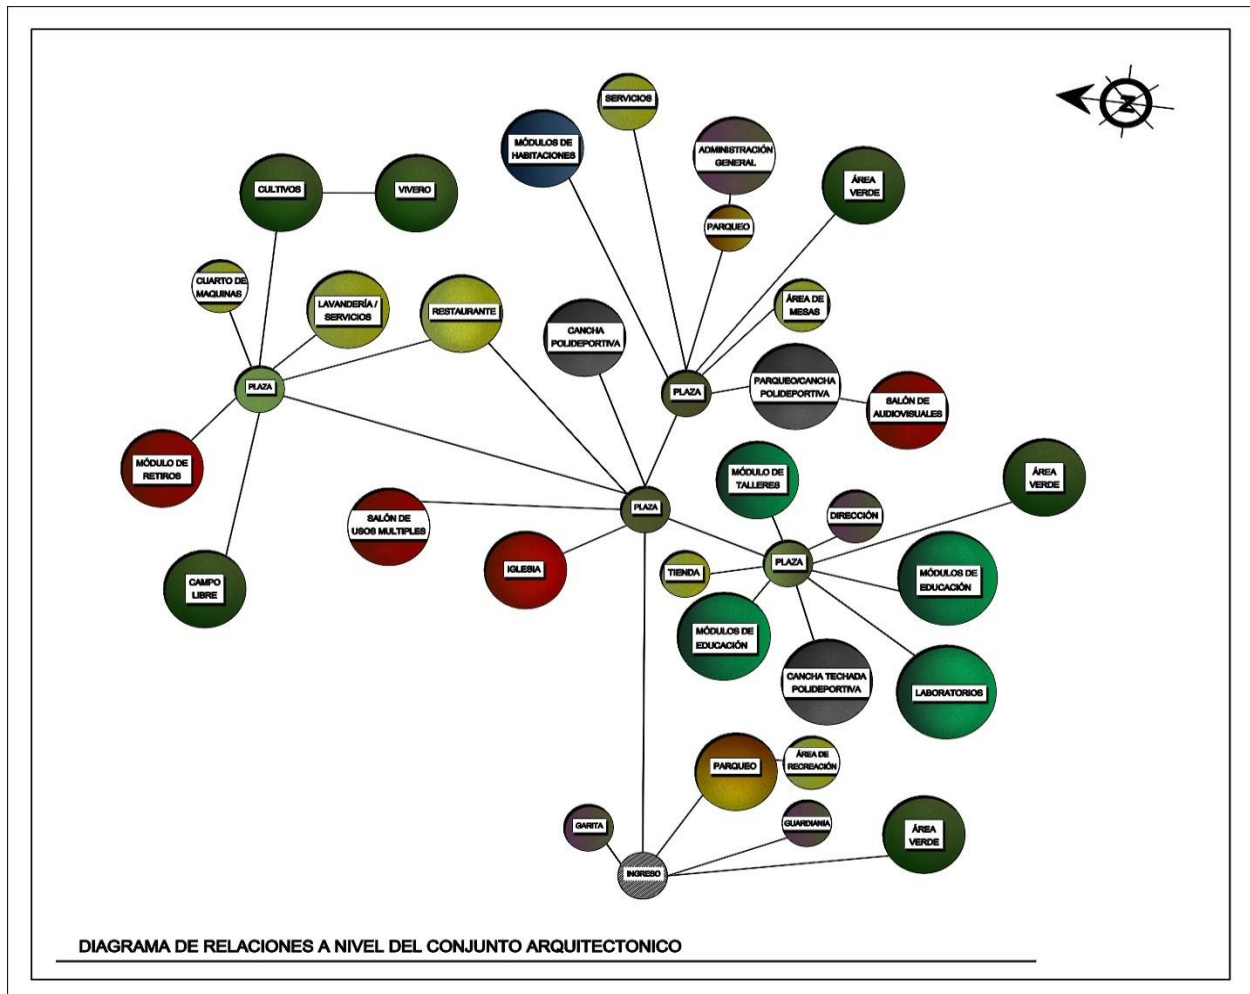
SERVICIOS

MÓDULOS DE HABITACIONES

ADMINISTRACIÓN GENERAL

CULTIVOS

VIVERO

ÁREA VERDE

PARQUEO

CUARTO DE MAQUINAS

LAVANDERÍA / SERVICIOS

RESTAURANTE

ÁREA DE MESAS

CANCHA POLIDEPORTIVA

PLAZA

PLAZA

PARQUEO/CANCHA POLIDEPORTIVA

SALÓN DE AUDIOVISUALES

MÓDULO DE RETIROS

MÓDULO DE TALLERES

ÁREA VERDE

PLAZA

DIRECCIÓN

SALÓN DE USOS MULTIPLES

IGLESIA

PLAZA

TIENDA

MÓDULOS DE EDUCACIÓN

CAMPO LIBRE

MÓDULOS DE EDUCACIÓN

CANCHA TECHADA POLIDEPORTIVA

LABORATORIOS

PARQUEO

ÁREA DE RECREACIÓN

GARITA

GUARDIANIA

ÁREA VERDE

INGRESO

DIAGRAMA DE RELACIONES A NIVEL DEL CONJUNTO ARQUITECTONICO